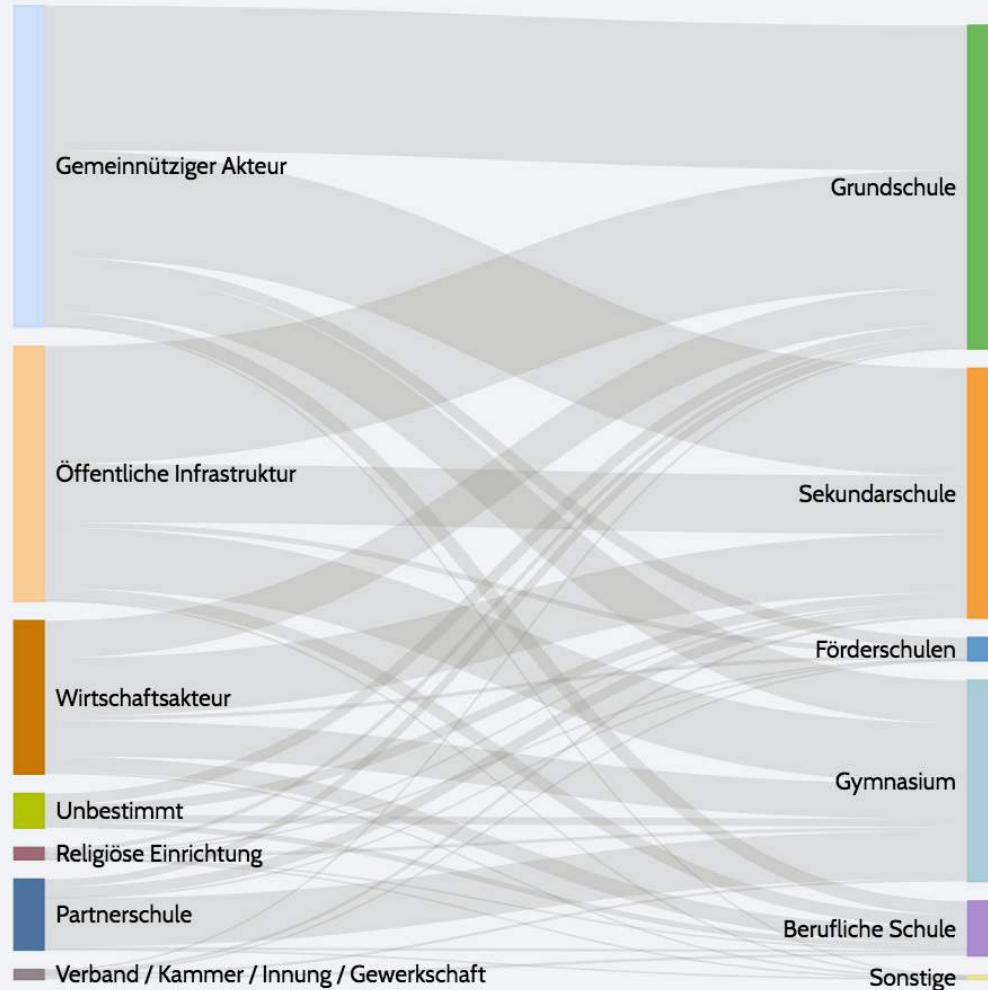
Gemeinnütziger Akteur
Öffentliche Infrastruktur
Wirtschaftsakteur
Unbestimmt
Religiöse Einrichtung
Partnerschule
Verband / Kammer / Innung / Gewerkschaft

Grundschule
Sekundarschule
Förderschulen
Gymnasium
Berufliche Schule
Sonstige